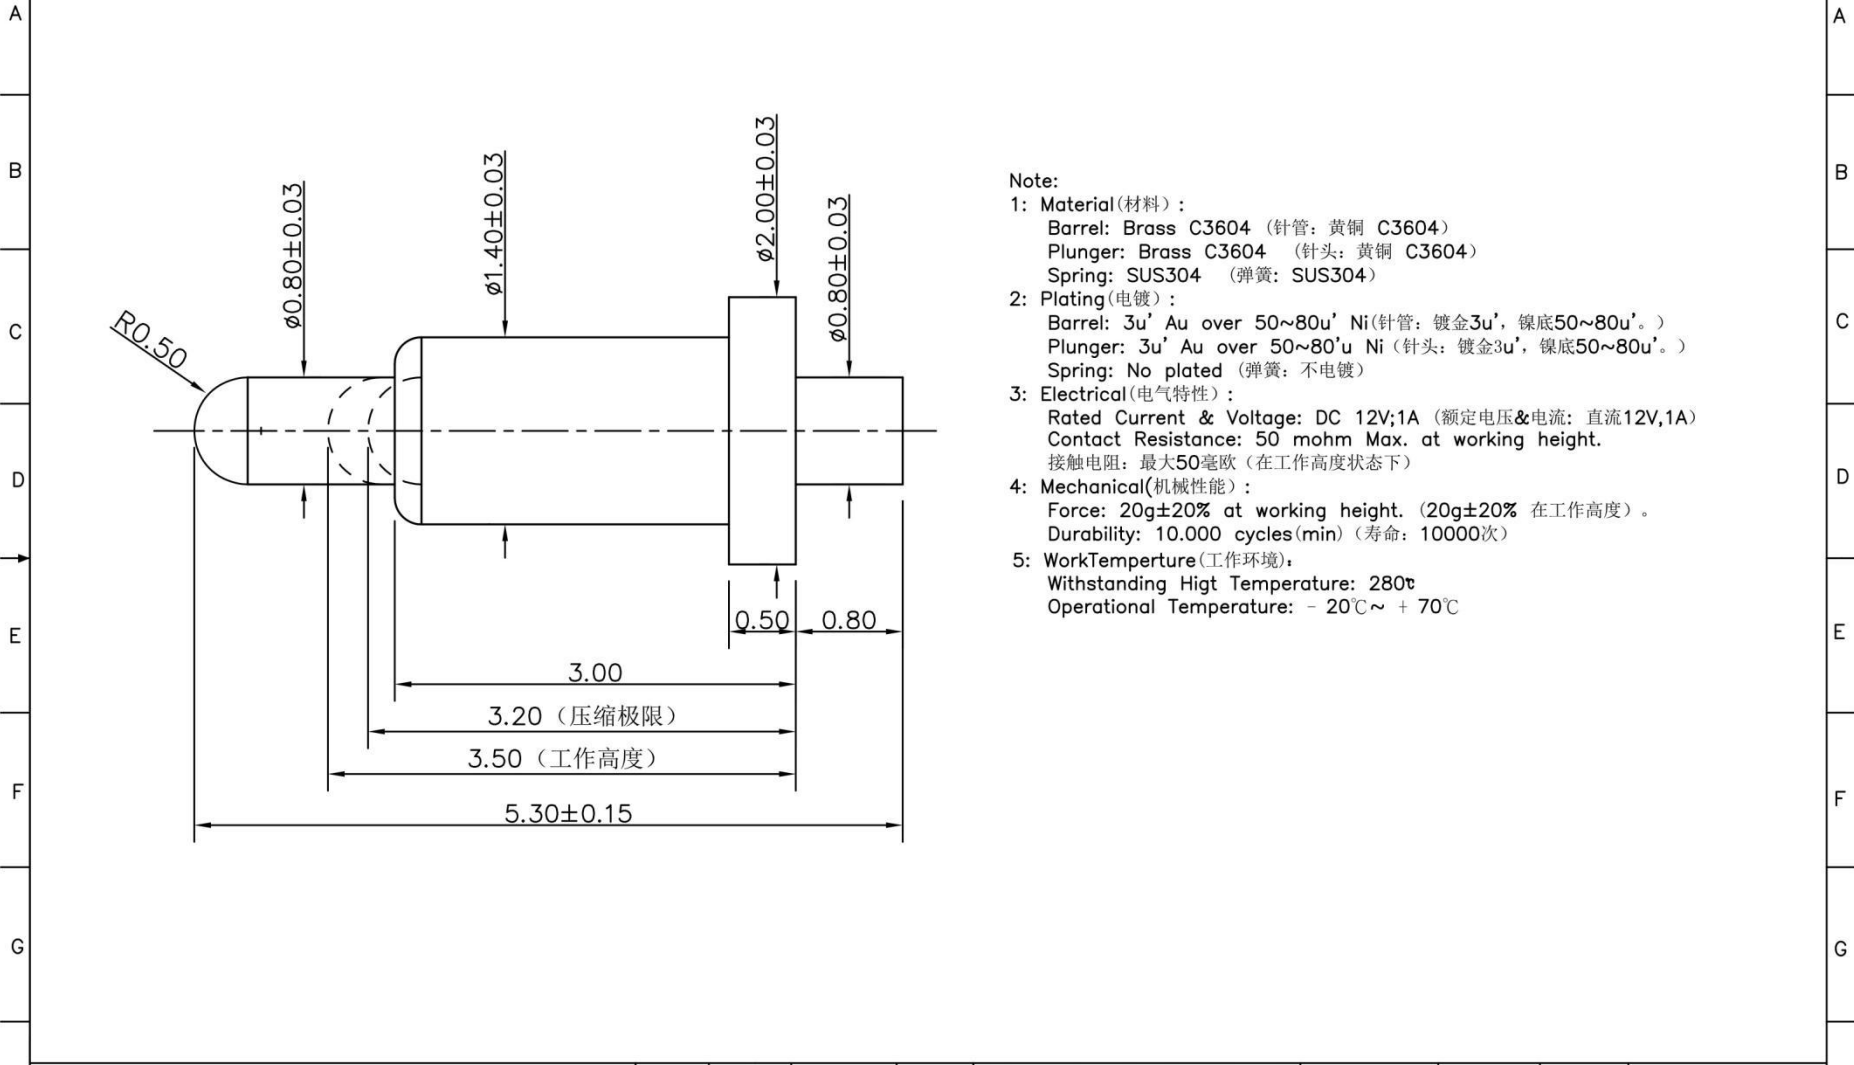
A
B
C
D
E
F
G

A
B
C
D
E
F
G

R0.50
ø0.80±0.03
ø1.40±0.03
ø2.00±0.03
ø0.80±0.03
0.50
0.80
3.00
3.20（压缩极限）
3.50（工作高度）
5.30±0.15

Note:
1: Material(材料)：
Barrel: Brass C3604 (针管：黄铜 C3604)
Plunger: Brass C3604 (针头：黄铜 C3604)
Spring: SUS304 (弹簧：SUS304)
2: Plating(电镀)：
Barrel: 3u' Au over 50~80u' Ni(针管：镀金3u'，镍底50~80u'。)
Plunger: 3u' Au over 50~80'u Ni (针头：镀金3u'，镍底50~80u'。)
Spring: No plated (弹簧：不电镀)
3: Electrical(电气特性)：
Rated Current & Voltage: DC 12V;1A (额定电压&电流：直流12V,1A)
Contact Resistance: 50 mohm Max. at working height.
接触电阻：最大50毫欧(在工作高度状态下)
4: Mechanical(机械性能)：
Force: 20g±20% at working height. (20g±20% 在工作高度)。
Durability: 10.000 cycles(min) (寿命：10000次)
5: WorkTemperture(工作环境)：
Withstanding Higt Temperature: 280℃
Operational Temperature: - 20℃~ + 70℃